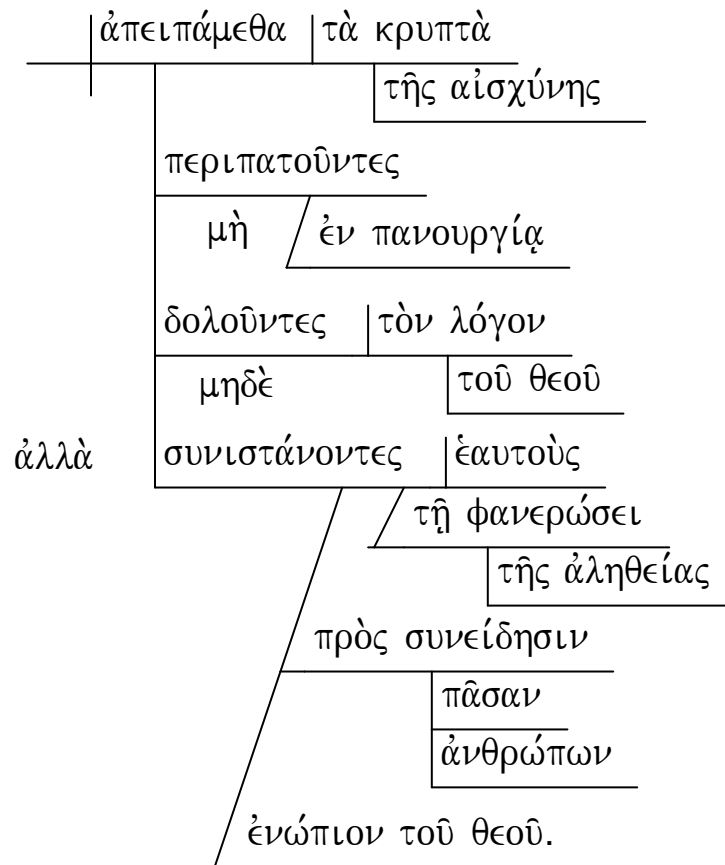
ἀπειπάμεθα τὰ κρυπτὰ
τῆς αἰσχύνης

περιπατοῦντες
μὴ ἐν πανουργίᾳ

δολοῦντες τὸν λόγον
μηδὲ τοῦ θεοῦ

ἀλλὰ συνιστάνοντες ἑαυτοὺς
τῇ φανερώσει
τῆς ἀληθείας

πρὸς συνείδησιν
πᾶσαν
ἀνθρώπων

ἐνώπιον τοῦ θεοῦ.